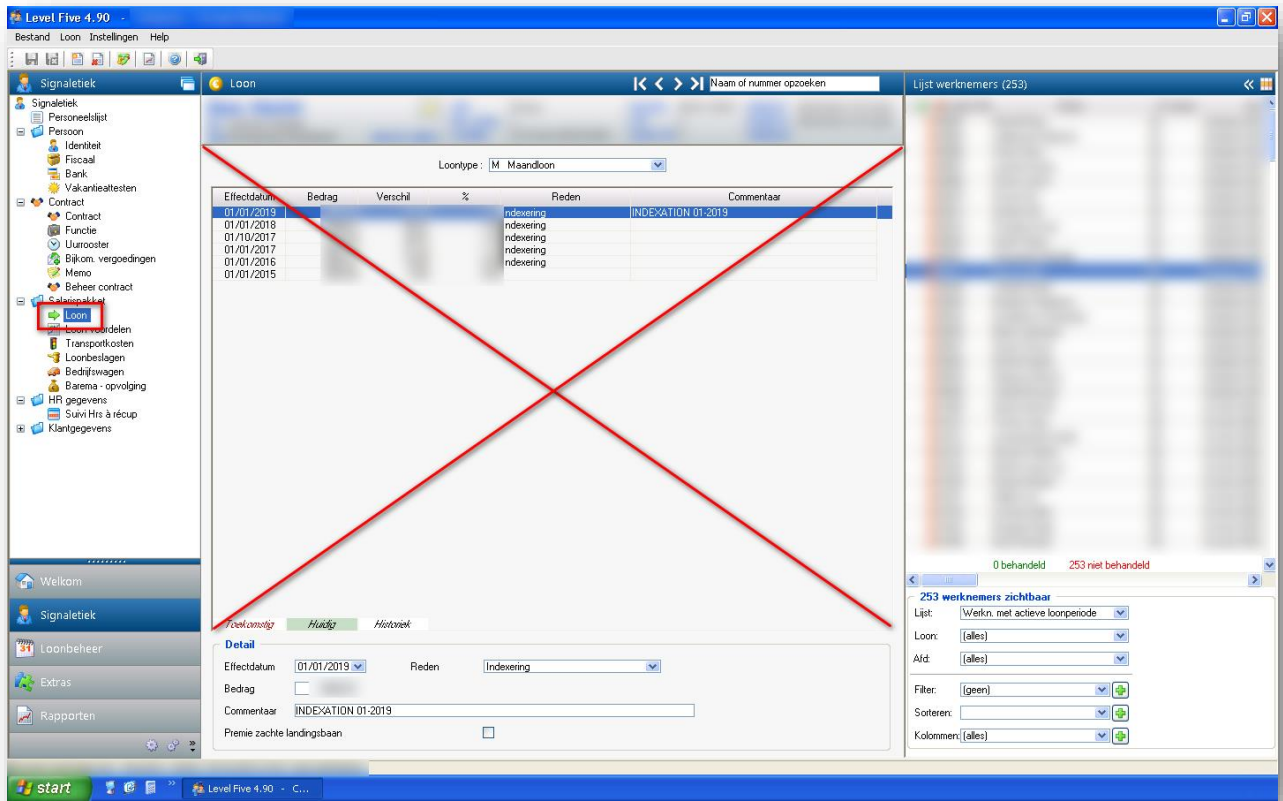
Level Five 4.90 -

Bestand Loon Instellingen Help

Signaletiek

Signaletiek
Personeelslijst
Persoon
Identiteit
Fiscaal
Bank
Vakantieattesten
Contract
Contract
Functie
Uurrooster
Bijkom. vergoedingen
Memo
Beheer contract
Salarispakket
Loon
Loon voordelen
Transportkosten
Loonbeslagen
Bedrijfswagen
Barema - opvolging
HR gegevens
Suivi Hrs à récup
Klantgegevens

Welkom
Signaletiek
Loonbeheer
Extras
Rapporten

Loon

Naam of nummer opzoeken

Loontype : M Maandloon

| Effectdatum | Bedrag | Verschil | % | Reden | Commentaar |
|---|---|---|---|---|---|
| 01/01/2019 | | | | Indexering | INDEXATION 01-2019 |
| 01/01/2018 | | | | Indexering | |
| 01/10/2017 | | | | Indexering | |
| 01/01/2017 | | | | Indexering | |
| 01/01/2016 | | | | Indexering | |
| 01/01/2015 | | | | | |

Toekomstig Huidig Historiek

Detail

Effectdatum 01/01/2019 Reden Indexering

Bedrag

Commentaar INDEXATION 01-2019

Premie zachte landingsbaan

Lijst werknemers (253)

0 behandeld 253 niet behandeld

253 werknemers zichtbaar

Lijst: Werkn. met actieve loonperiode

Loon: (alles)

Afd: (alles)

Filter: (geen)

Sorteren:

Kolommen: (alles)

start

Level Five 4.90 - C...